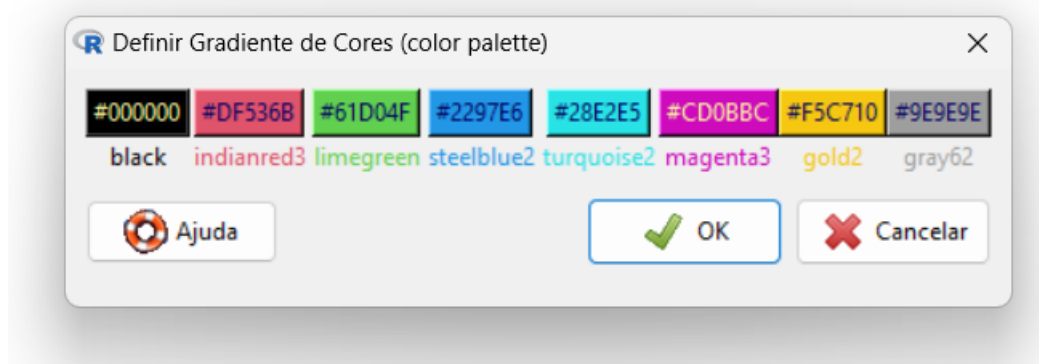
R Definir Gradiente de Cores (color palette)

×

| #000000 | #DF536B | #61D04F | #2297E6 | #28E2E5 | #CD0BBC | #F5C710 | #9E9E9E |
|---|---|---|---|---|---|---|---|
| black | indianred3 | limegreen | steelblue2 | turquoise2 | magenta3 | gold2 | gray62 |

Ajuda

OK

Cancelar